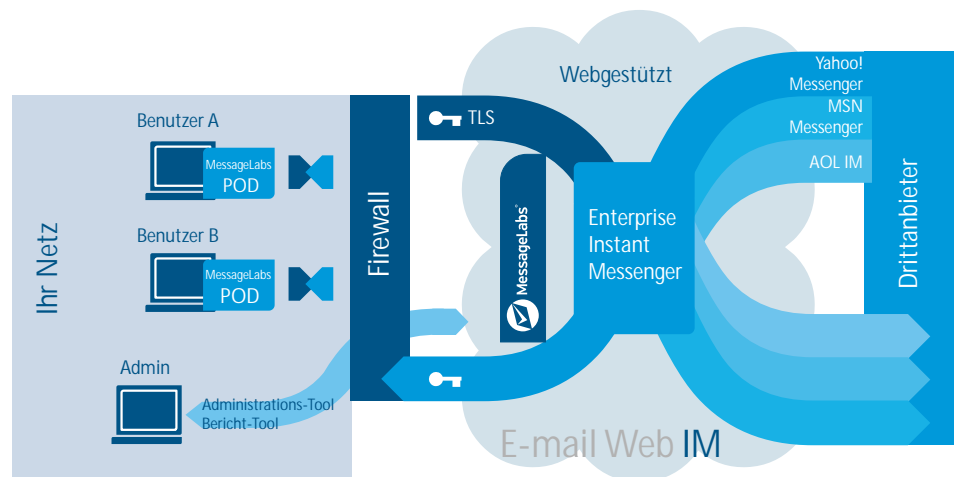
Webgestützt

Ihr Netz

Benutzer A

MessageLabs POD

Benutzer B

MessageLabs POD

Admin

Administrations-Tool
Bericht-Tool

Firewall

TLS

MessageLabs

Enterprise Instant Messenger

Yahoo! Messenger

MSN Messenger

AOL IM

Drittanbieter

E-mail Web IM